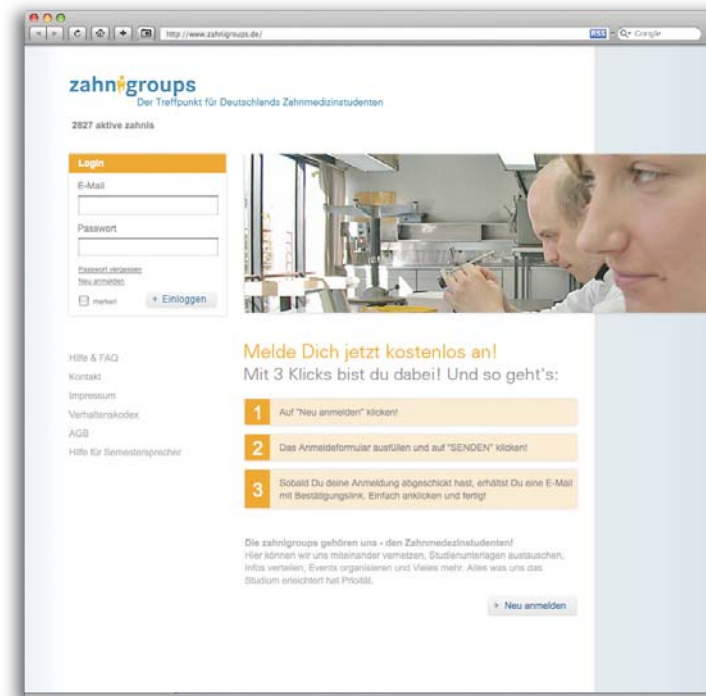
http://www.zahnigroups.de/

RSS Q▾ Google

zahnigroups
Der Treffpunkt für Deutschlands Zahnmedizinstudenten

2827 aktive zahnis

Login

E-Mail

Passwort

Passwort vergessen
Neu anmelden

merken

+ Einloggen

Hilfe & FAQ
Kontakt
Impressum
Verhaltenskodex
AGB
Hilfe für Semestersprecher

Melde Dich jetzt kostenlos an!
Mit 3 Klicks bist du dabei! Und so geht's:

1 Auf "Neu anmelden" klicken!

2 Das Anmeldeformular ausfüllen und auf "SENDEN" klicken!

3 Sobald Du deine Anmeldung abgeschickt hast, erhältst Du eine E-Mail mit Bestätigungslink. Einfach anklicken und fertig!

Die zahnigroups gehören uns - den Zahnmedezinstudenten!
Hier können wir uns miteinander vernetzen, Studienunterlagen austauschen, Infos verteilen, Events organisieren und Vieles mehr. Alles was uns das Studium erleichtert hat Priorität.

▸ Neu anmelden